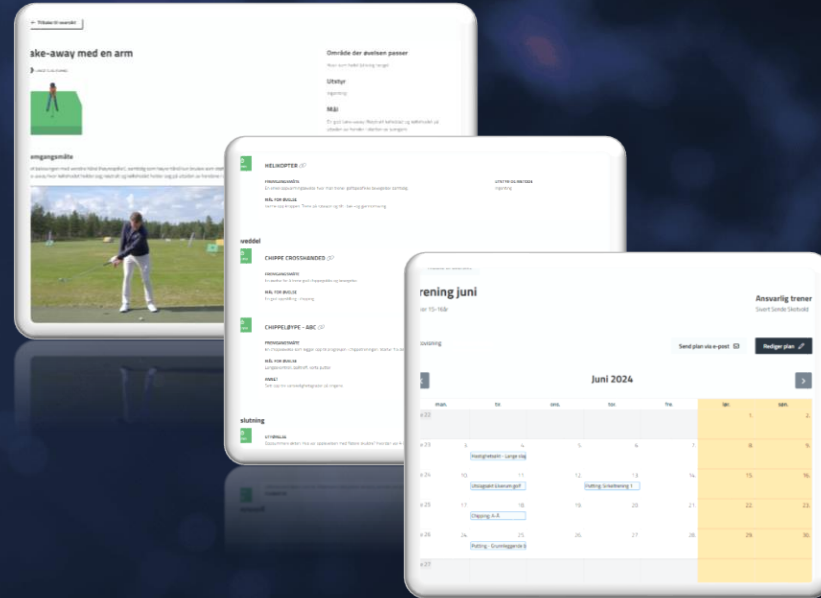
← Tilbake til oversikt

ake-away med en arm

Område der øvelsen passer

Utstyr

Mål

emgangsmåte

HELIKOPTER

FREMGANGSMÅTE

UTSTYR OG MATERIALE

MÅL FOR ØKULSE

weddel

CHIPPE CROSSHANDED

FREMGANGSMÅTE

MÅL FOR ØKULSE

CHIPPELØYPE - ABC

FREMGANGSMÅTE

MÅL FOR ØKULSE

slutning

rening juni

Ansvarlig trener

Send plan via e-post

Rediger plan

Juni 2024

| | man. | tir. | ons. | tor. | fre. | lør. | søn. |
|---|---|---|---|---|---|---|---|
| 22 | | | | | | 1 | 2 |
| 23 | 3 | 4 | 5 | 6 | 7 | 8 | 9 |
| 24 | 10 | 11 | 12 | 13 | 14 | 15 | 16 |
| 25 | 17 | 18 | 19 | 20 | 21 | 22 | 23 |
| 26 | 24 | 25 | 26 | 27 | 28 | 29 | 30 |
| 27 | | | | | | | |

Putting - Grunnleggende 1

Chipping A-Å